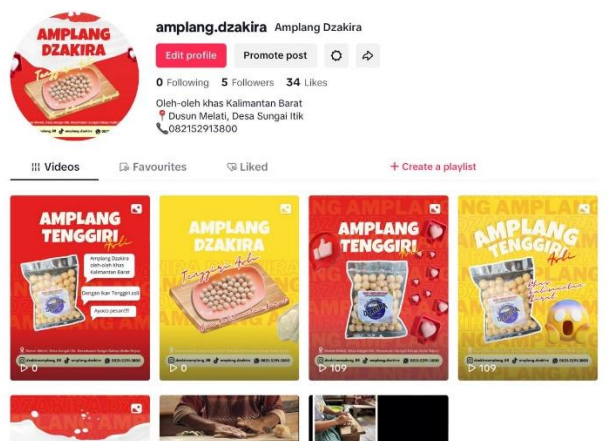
AMPLANG DZAKIRA
Tenggiri

amplang.dzakira Amplang Dzakira

Edit profile
Promote post

0 Following 5 Followers 34 Likes

Oleh-oleh khas Kalimantan Barat
📍Dusun Melati, Desa Sungai Itik
📞082152913800

Videos
Favourites
Liked
+ Create a playlist

AMPLANG TENGGIRI Asli
Amplang Dzakira oleh-oleh khas Kalimantan Barat
Dengan Ikan Tenggiri asli
Ayooo pesan!!!
▷ 0

AMPLANG DZAKIRA
Tenggiri Asli
▷ 0

AMPLANG TENGGIRI Asli
▷ 109

AMPLANG TENGGIRI Asli
▷ 109

AMPLANG